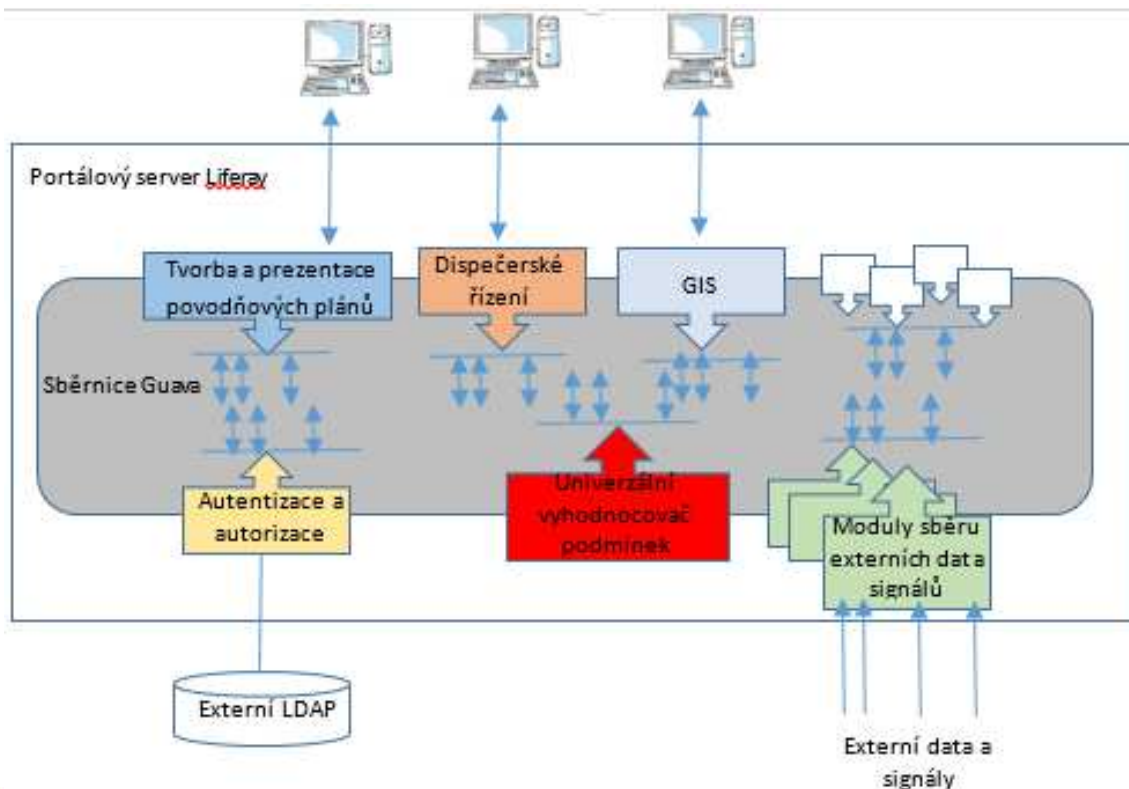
Portálový server Liferay

Tvorba a prezentace povodňových plánů

Dispečerské řízení

GIS

Sběrnice Guava

Autentizace a autorizace

Univerzální vyhodnocovač podmínek

Moduly sběru externích data a signálů

Externí LDAP

Externí data a signály